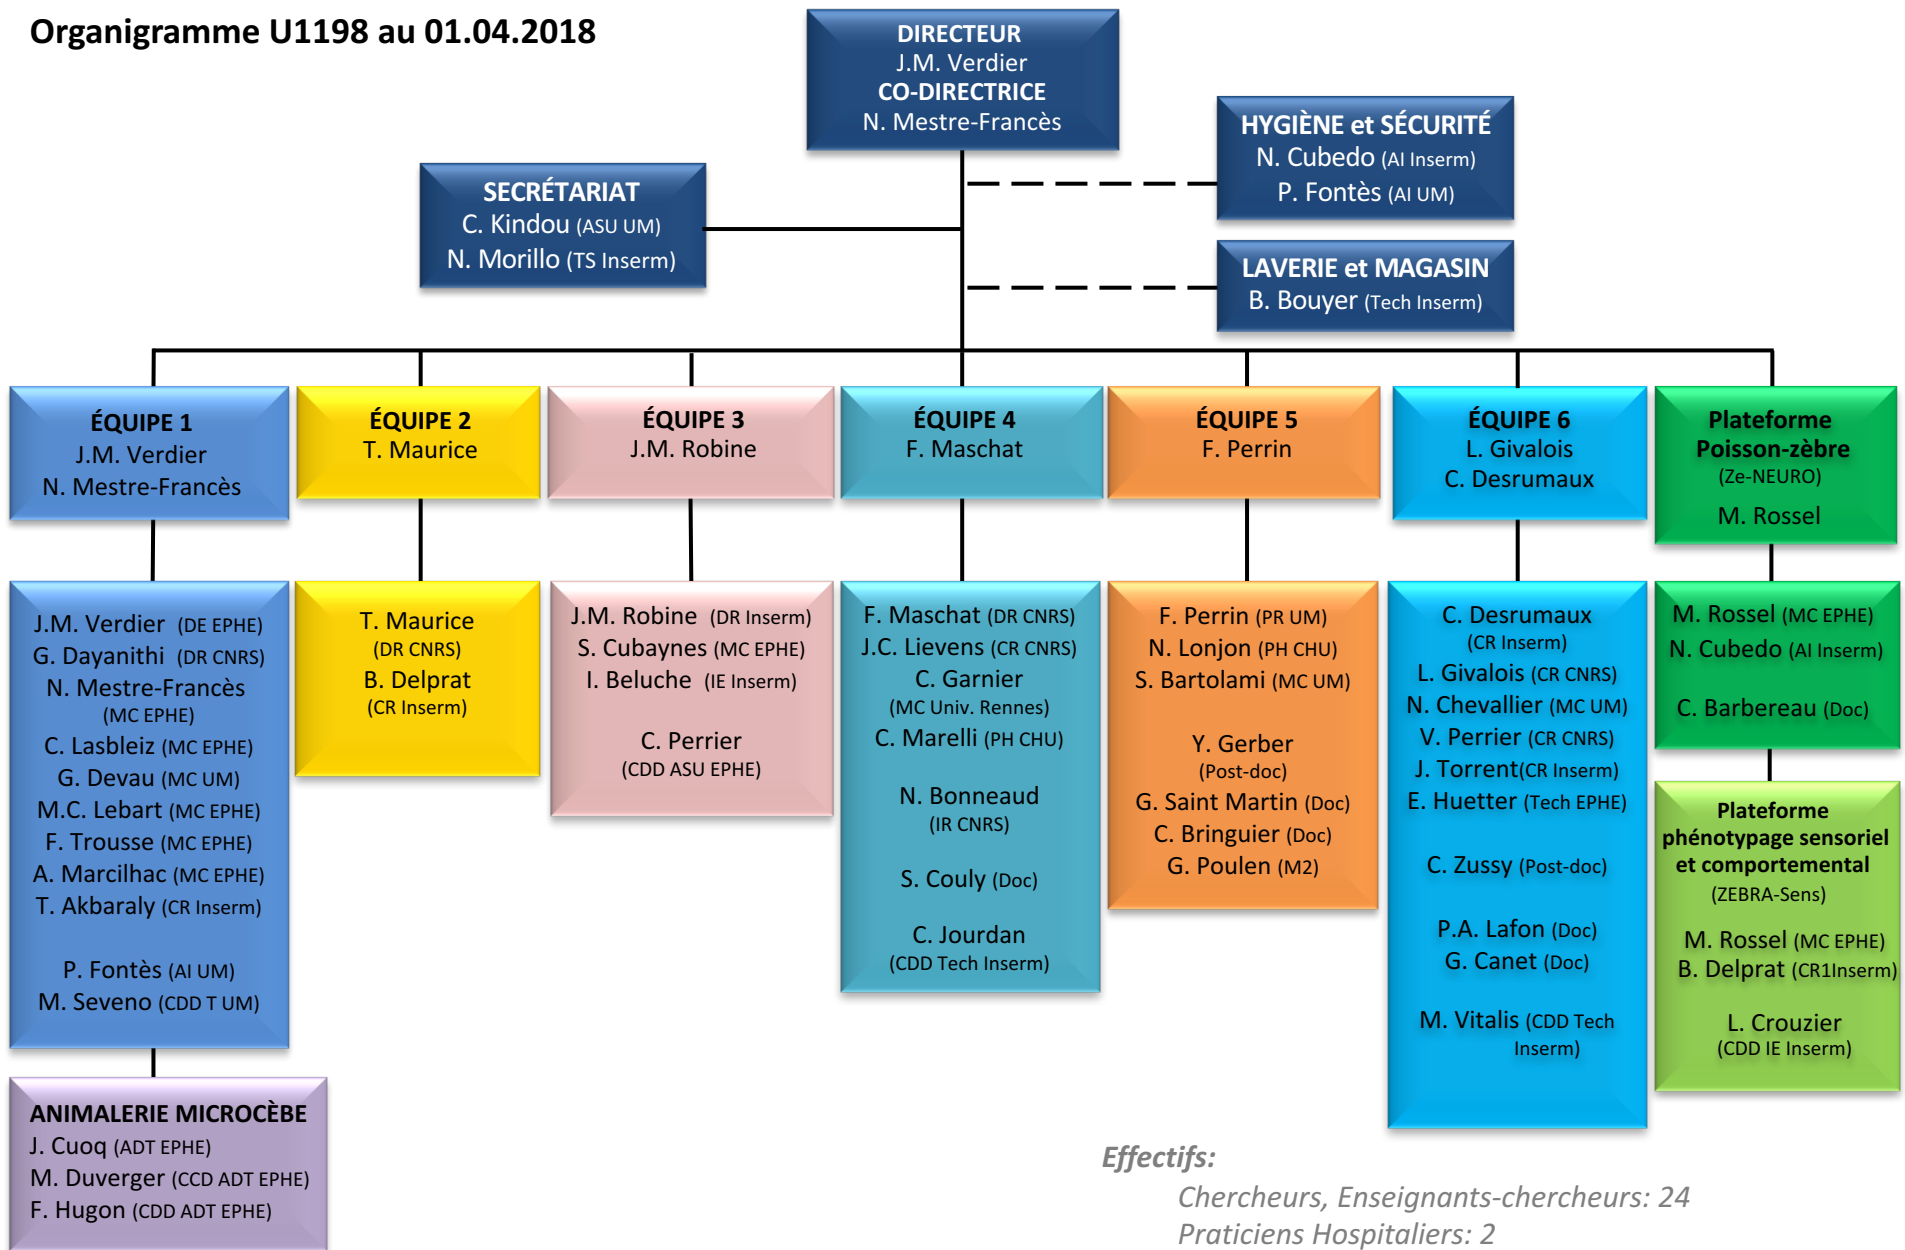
Organigramme U1198 au 01.04.2018

DIRECTEUR
J.M. Verdier
CO-DIRECTRICE
N. Mestre-Francès

SECRÉTARIAT
C. Kindou (ASU UM)
N. Morillo (TS Inserm)

HYGIÈNE et SÉCURITÉ
N. Cubedo (AI Inserm)
P. Fontès (AI UM)

LAVERIE et MAGASIN
B. Bouyer (Tech Inserm)

ÉQUIPE 1
J.M. Verdier
N. Mestre-Francès

J.M. Verdier (DE EPHE)
G. Dayanithi (DR CNRS)
N. Mestre-Francès (MC EPHE)
C. Lasbleiz (MC EPHE)
G. Devau (MC UM)
M.C. Lebart (MC EPHE)
F. Trousse (MC EPHE)
A. Marcilhac (MC EPHE)
T. Akbaraly (CR Inserm)

P. Fontès (AI UM)
M. Seveno (CDD T UM)

ANIMALERIE MICROCÈBE
J. Cuoq (ADT EPHE)
M. Duverger (CCD ADT EPHE)
F. Hugon (CDD ADT EPHE)

ÉQUIPE 2
T. Maurice

T. Maurice (DR CNRS)
B. Delprat (CR Inserm)

ÉQUIPE 3
J.M. Robine

J.M. Robine (DR Inserm)
S. Cubaynes (MC EPHE)
I. Beluche (IE Inserm)

C. Perrier (CDD ASU EPHE)

ÉQUIPE 4
F. Maschat

F. Maschat (DR CNRS)
J.C. Lievens (CR CNRS)
C. Garnier (MC Univ. Rennes)
C. Marelli (PH CHU)

N. Bonneaud (IR CNRS)

S. Couly (Doc)

C. Jourdan (CDD Tech Inserm)

ÉQUIPE 5
F. Perrin

F. Perrin (PR UM)
N. Lonjon (PH CHU)
S. Bartolami (MC UM)

Y. Gerber (Post-doc)
G. Saint Martin (Doc)
C. Bringuier (Doc)
G. Poulen (M2)

ÉQUIPE 6
L. Givalois
C. Desrumaux

C. Desrumaux (CR Inserm)
L. Givalois (CR CNRS)
N. Chevallier (MC UM)
V. Perrier (CR CNRS)
J. Torrent(CR Inserm)
E. Huetter (Tech EPHE)

C. Zussy (Post-doc)

P.A. Lafon (Doc)
G. Canet (Doc)

M. Vitalis (CDD Tech Inserm)

Plateforme Poisson-zèbre
(Ze-NEURO)
M. Rossel

M. Rossel (MC EPHE)
N. Cubedo (AI Inserm)

C. Barbereau (Doc)

Plateforme phénotypage sensoriel et comportemental
(ZEBRA-Sens)
M. Rossel (MC EPHE)
B. Delprat (CR1Inserm)

L. Crouzier (CDD IE Inserm)

Effectifs:
Chercheurs, Enseignants-chercheurs: 24
Praticiens Hospitaliers: 2